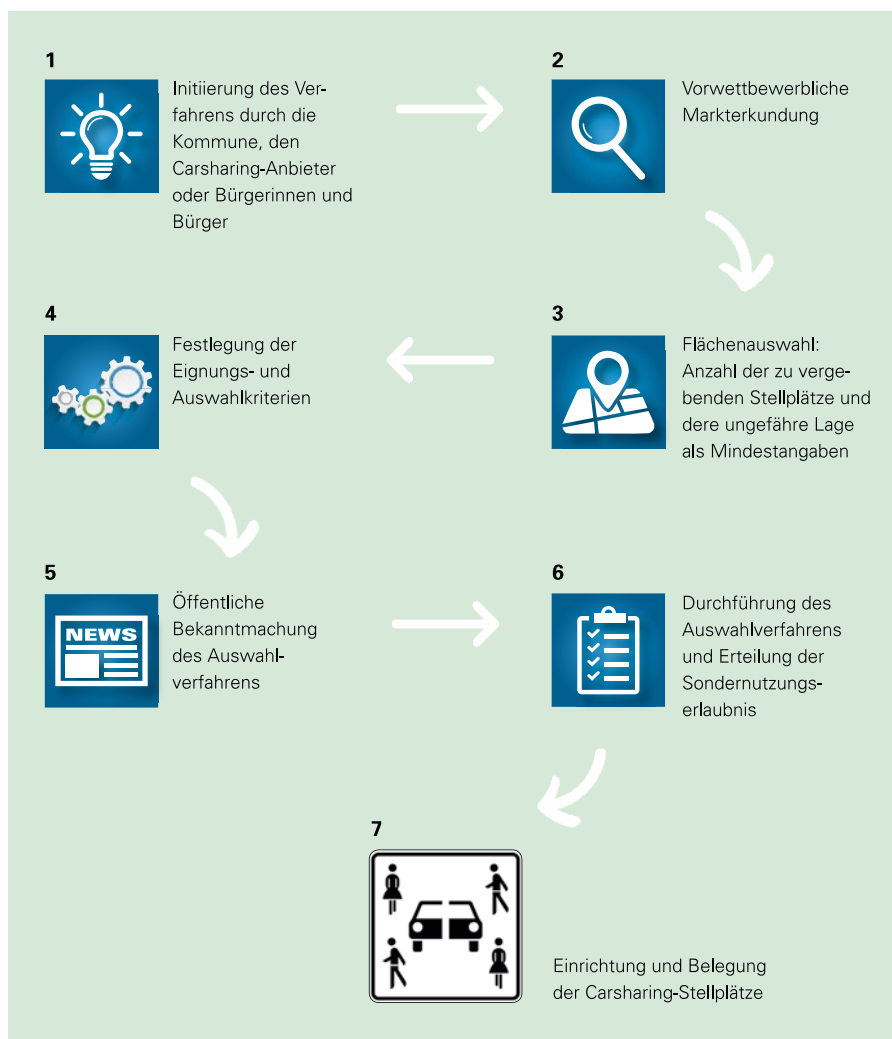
1

Initiierung des Verfahrens durch die Kommune, den Carsharing-Anbieter oder Bürgerinnen und Bürger

2

Vorwettbewerbliche Markterkundung

4

Festlegung der Eignungs- und Auswahlkriterien

3

Flächenauswahl: Anzahl der zu vergebenden Stellplätze und dere ungefähre Lage als Mindestangaben

5

NEWS

Öffentliche Bekanntmachung des Auswahlverfahrens

6

Durchführung des Auswahlverfahrens und Erteilung der Sondernutzungserlaubnis

7

Einrichtung und Belegung der Carsharing-Stellplätze